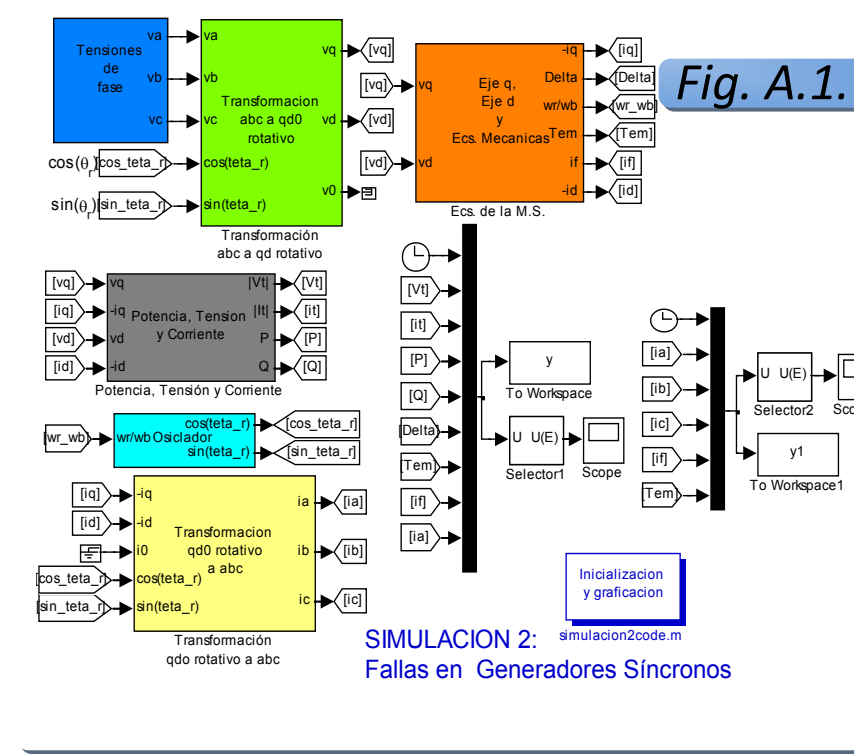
Tensiones de fase
va
vb
vc
va
vb
vc
Transformacion abc a qd0 rotativo
cos(teta_r)
sin(teta_r)
vq
vd
v0
[vq]
[vd]
$\cos(\theta_r)$
cos_teta_r
$\sin(\theta_r)$
sin_teta_r
Transformación abc a qd rotativo
[vq]
vq
[vd]
vd
Eje q, Eje d y Ecs. Mecanicas
-iq
Delta
wr/wb
Tem
if
-id
[iq]
[Delta]
[wr_wb]
[Tem]
[if]
[id]
Ecs. de la M.S.
Fig. A.1.
[vq]
[iq]
[vd]
[id]
vq
-iq
vd
-id
Potencia, Tension y Corriente
|Vt|
|It|
P
Q
[Vt]
[it]
[P]
[Q]
Potencia, Tensión y Corriente
[Vt]
[it]
[P]
[Q]
[Delta]
[Tem]
[if]
[ia]
y
To Workspace
U U(E)
Selector1
Scope
[ia]
[ib]
[ic]
[if]
[Tem]
U U(E)
Selector2
Sco
y1
To Workspace1
[wr_wb]
wr/wb
Osiclador
cos(teta_r)
sin(teta_r)
[cos_teta_r]
[sin_teta_r]
[iq]
[id]
[cos_teta_r]
[sin_teta_r]
-iq
-id
i0
cos(teta_r)
sin(teta_r)
Transformacion qd0 rotativo a abc
ia
ib
ic
[ia]
[ib]
[ic]
Transformación qdo rotativo a abc
Inicializacion y graficacion
simulacion2code.m
SIMULACION 2:
Fallas en Generadores Síncronos